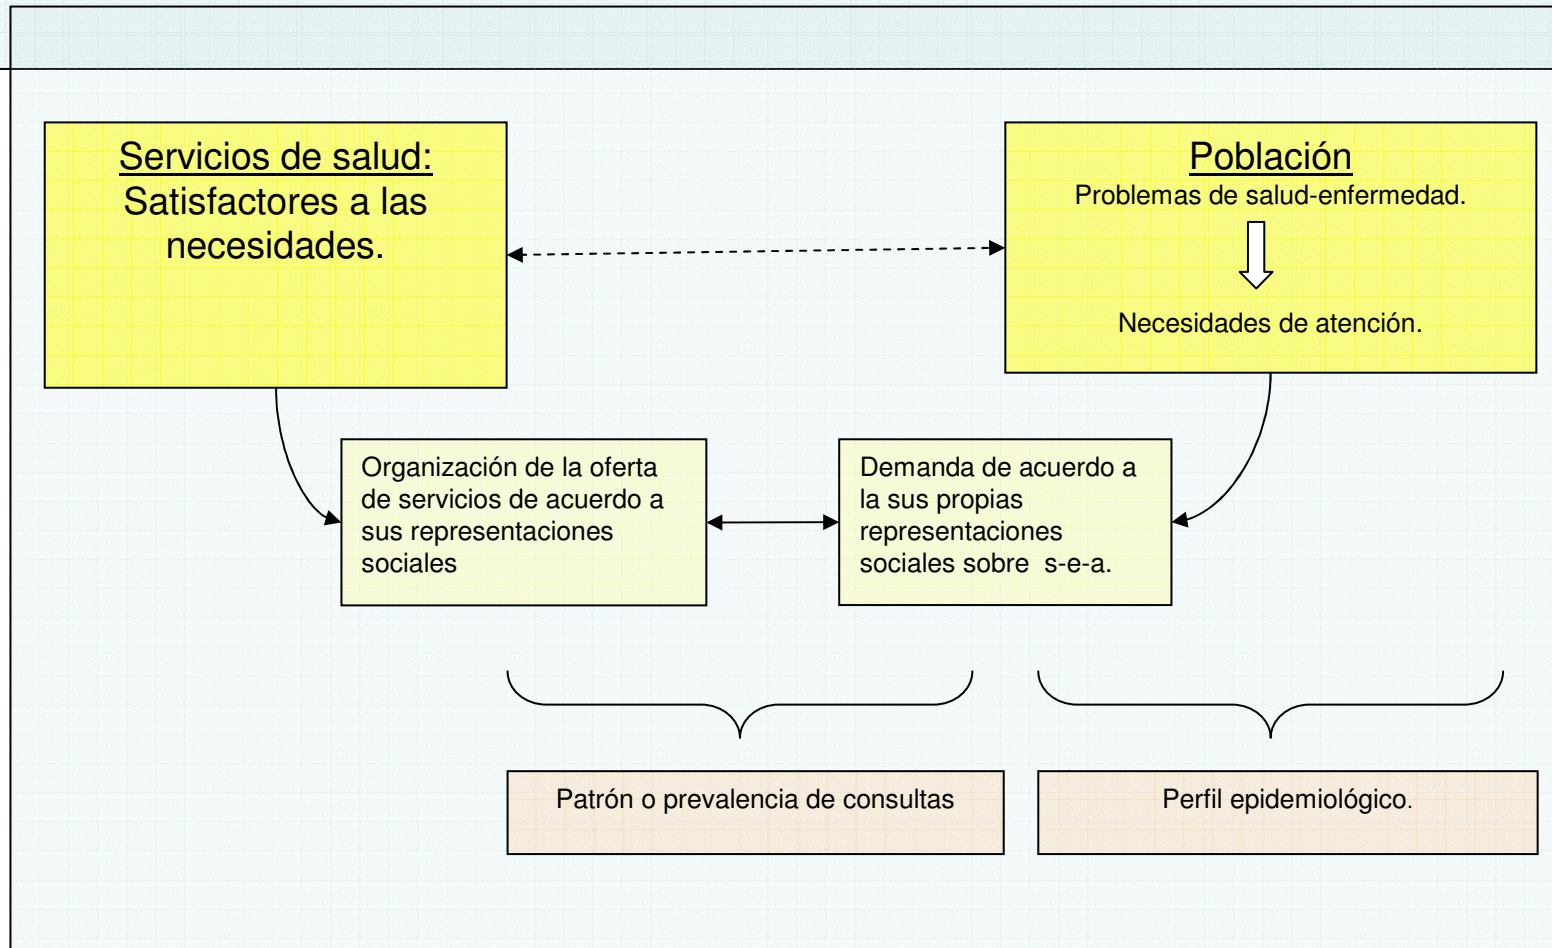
Servicios de salud:
Satisfactores a las necesidades.

Población
Problemas de salud-enfermedad.

Necesidades de atención.

Organización de la oferta de servicios de acuerdo a sus representaciones sociales

Demanda de acuerdo a la sus propias representaciones sociales sobre s-e-a.

Patrón o prevalencia de consultas

Perfil epidemiológico.